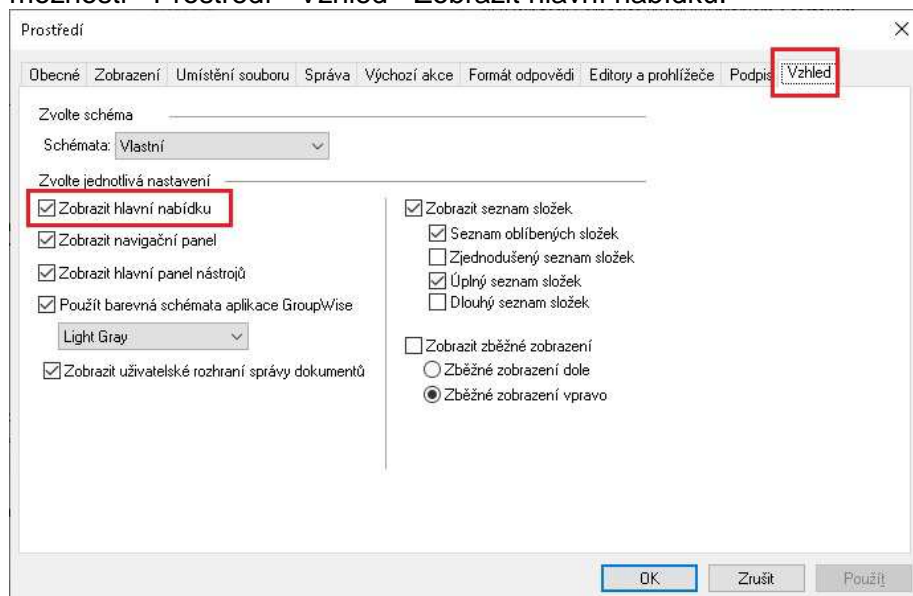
možnosti > Prostředí > Vzhled > Zobrazit hlavní nabídku.

Prostředí

×

Obecné | Zobrazení | Umístění souboru | Správa | Výchozí akce | Formát odpovědi | Editory a prohlížeče | Podpis | Vzhled

Zvolte schéma

Schémata: Vlastní

Zvolte jednotlivá nastavení

☑ Zobrazit hlavní nabídku

☑ Zobrazit navigační panel

☑ Zobrazit hlavní panel nástrojů

☑ Použít barevná schémata aplikace GroupWise

Light Gray

☑ Zobrazit uživatelské rozhraní správy dokumentů

☑ Zobrazit seznam složek

☑ Seznam oblíbených složek

☐ Zjednodušený seznam složek

☑ Úplný seznam složek

☐ Dlouhý seznam složek

☐ Zobrazit zběžné zobrazení

○ Zběžné zobrazení dole

◉ Zběžné zobrazení vpravo

OK | Zrušit | Použít